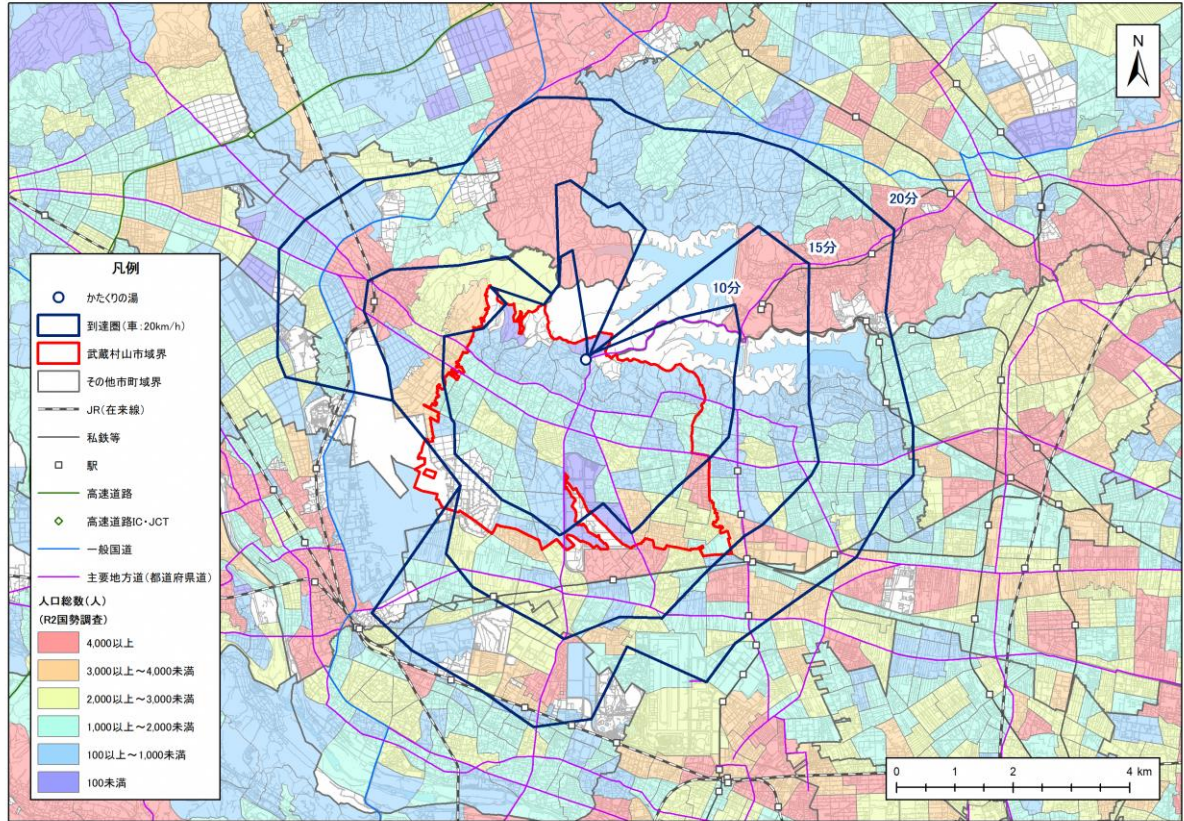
N

20分

15分

10分

凡例
かたくりの湯
到達圏(車:20km/h)
武蔵村山市域界
その他市町域界
JR(在来線)
私鉄等
駅
高速道路
高速道路IC・JCT
一般国道
主要地方道(都道府県道)

人口総数(人)
(R2国勢調査)
4,000以上
3,000以上～4,000未満
2,000以上～3,000未満
1,000以上～2,000未満
100以上～1,000未満
100未満

0 1 2 4 km